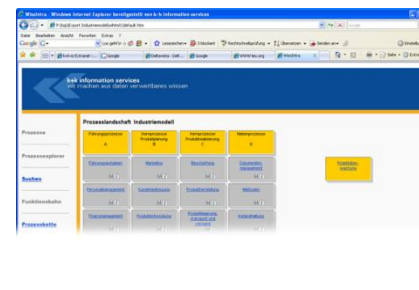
Wisdeira - Windows Internet Explorer bereitgestellt von k-k information services

Datei Bearbeiten Ansicht Favoriten Extras ?

Google

k-k information services
wir machen aus daten verwertbares wissen

Prozesse

Prozessexplorer

Suchen

Funktionsbaume

Prozesskette

Prozesslandschaft Industriemodell

Führungsprozesse A

Kernprozesse Produktplanung B

Kernprozesse Produkterstellung C

Nebenprozesse D

Führungsprozessen

Marketing

Beschaffung

Dokumenten-management

Personalmanagement

Kundenakquise

Produktherstellung

Methoden

Finanzmanagement

Produktentwicklung

Produktlagerung, Transport und Versand

Instandhaltung

Produkt-merkmale

Vertrauenswürdige Sites | Geschützter Modus: Inaktiv